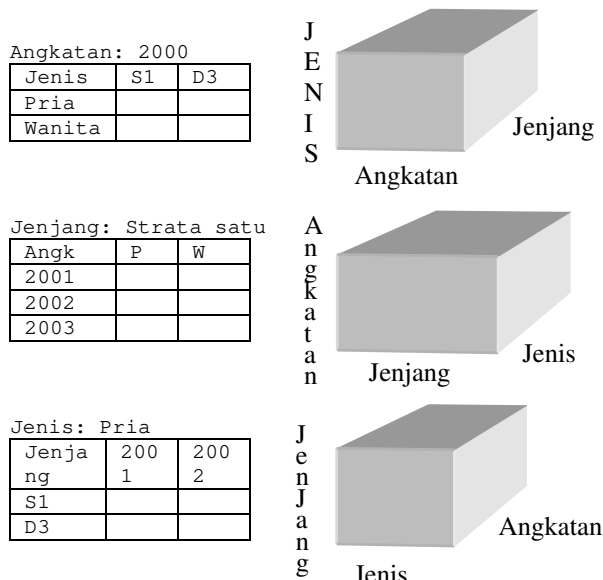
Angkatan: 2000

| Jenis | S1 | D3 |
|---|---|---|
| Pria | | |
| Wanita | | |

JENIS

Jenjang

Angkatan

Jenjang: Strata satu

| Angk | P | W |
|---|---|---|
| 2001 | | |
| 2002 | | |
| 2003 | | |

Angkatan

Jenis

Jenjang

Jenis: Pria

| Jenjang | 2001 | 2002 |
|---|---|---|
| S1 | | |
| D3 | | |

JenJang

Angkatan

Jenis